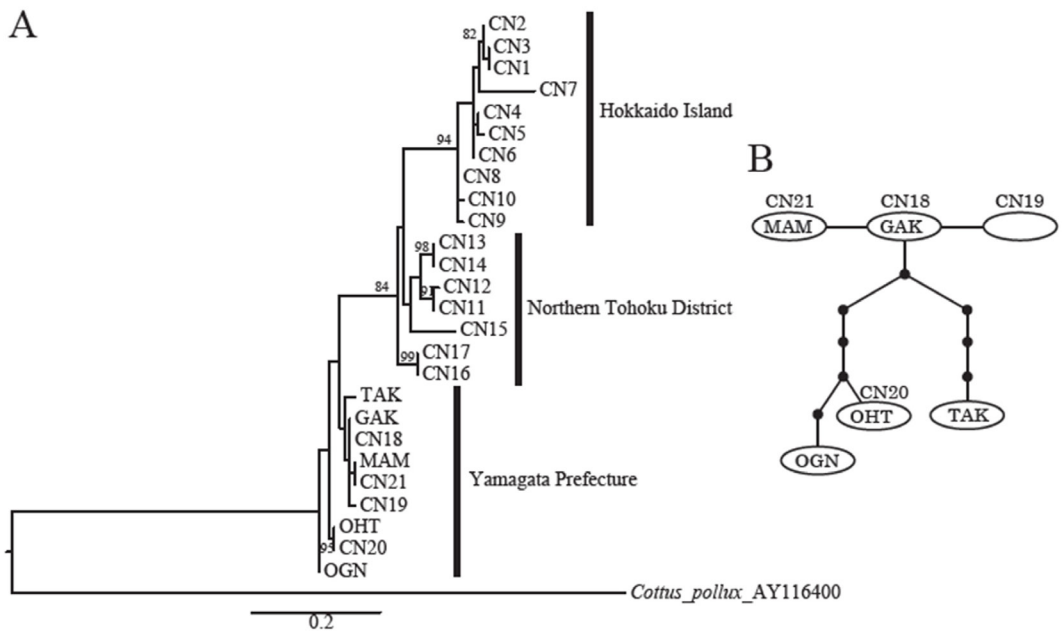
A

82
CN2
CN3
CN1
CN7
CN4
CN5
CN6
94
CN8
CN10
CN9
Hokkaido Island

98
CN13
CN14
97
CN12
CN11
84
CN15
99
CN17
CN16
Northern Tohoku District

TAK
GAK
CN18
MAM
CN21
CN19
OHT
93
CN20
OGN
Yamagata Prefecture

*Cottus_pollux*_AY116400

0.2

B

CN21
MAM
CN18
GAK
CN19
CN20
OHT
TAK
OGN